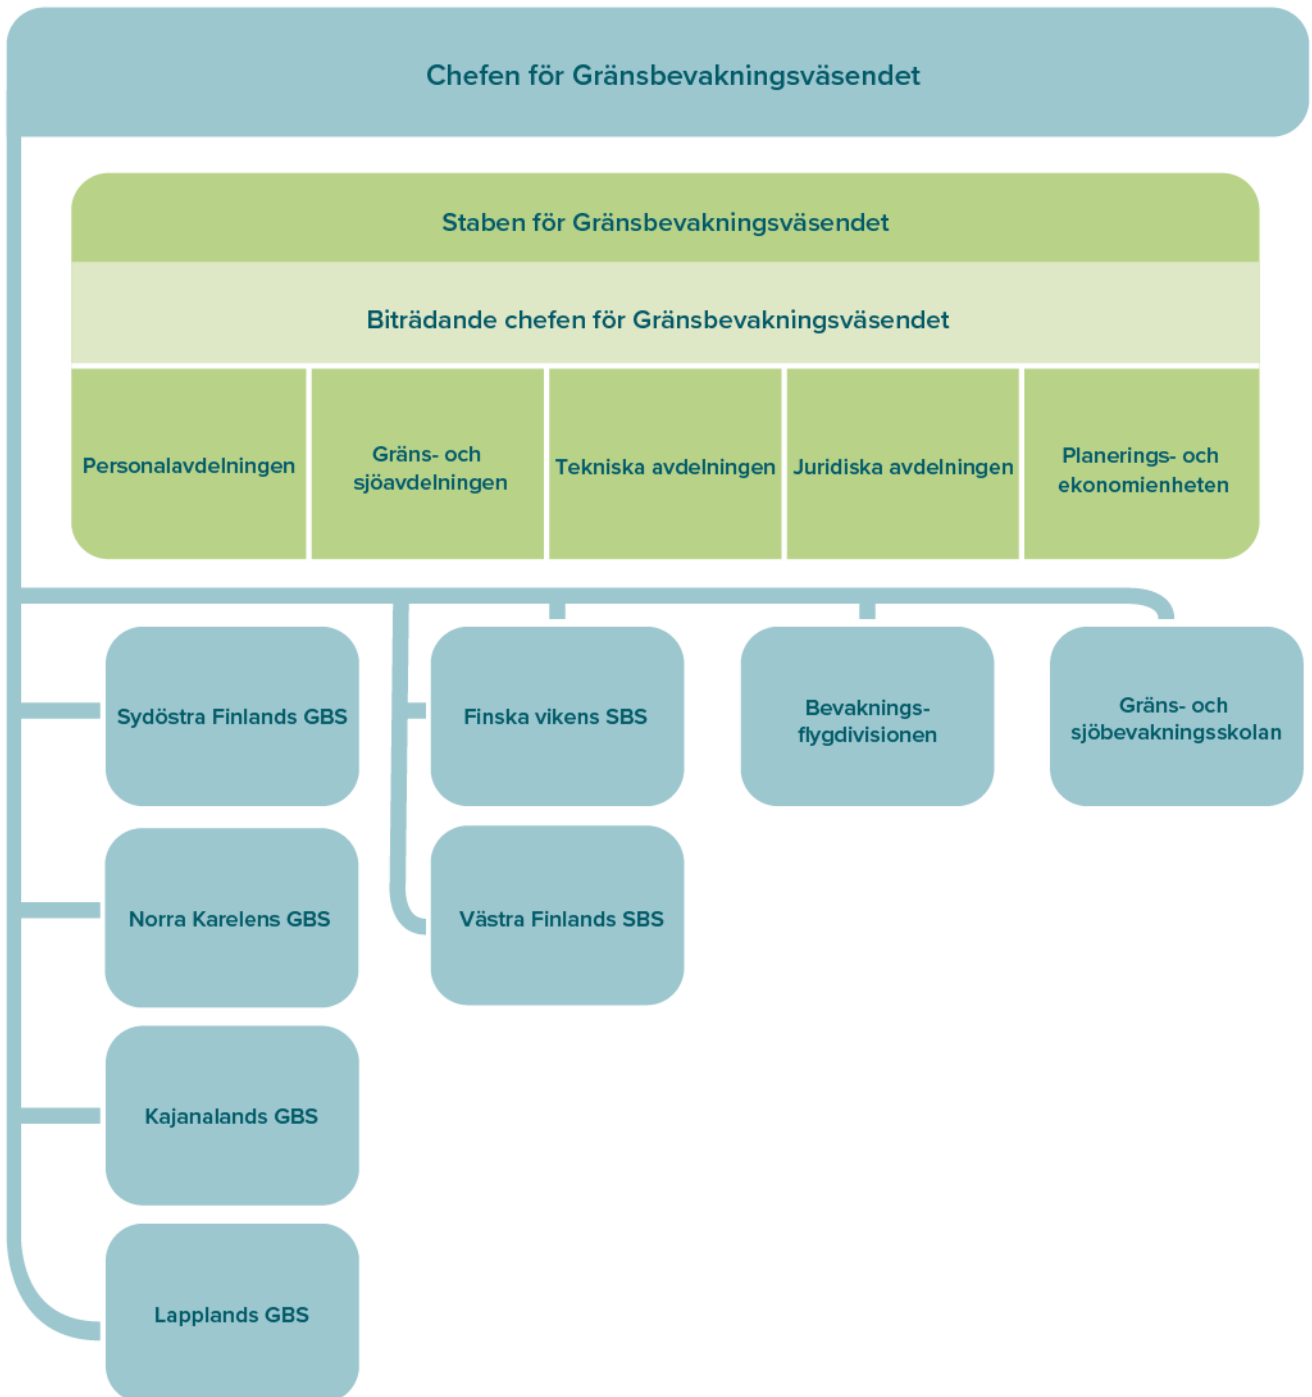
Chefen för Gränsbevakningsväsendet

Staben för Gränsbevakningsväsendet

Biträdande chefen för Gränsbevakningsväsendet

Personalavdelningen

Gräns- och sjöavdelningen

Tekniska avdelningen

Juridiska avdelningen

Planerings- och ekonomienheten

Sydöstra Finlands GBS

Norra Karelens GBS

Kajanalands GBS

Lapplands GBS

Finska vikens SBS

Västra Finlands SBS

Bevakningsflygdivisionen

Gräns- och sjöbevakningsskolan